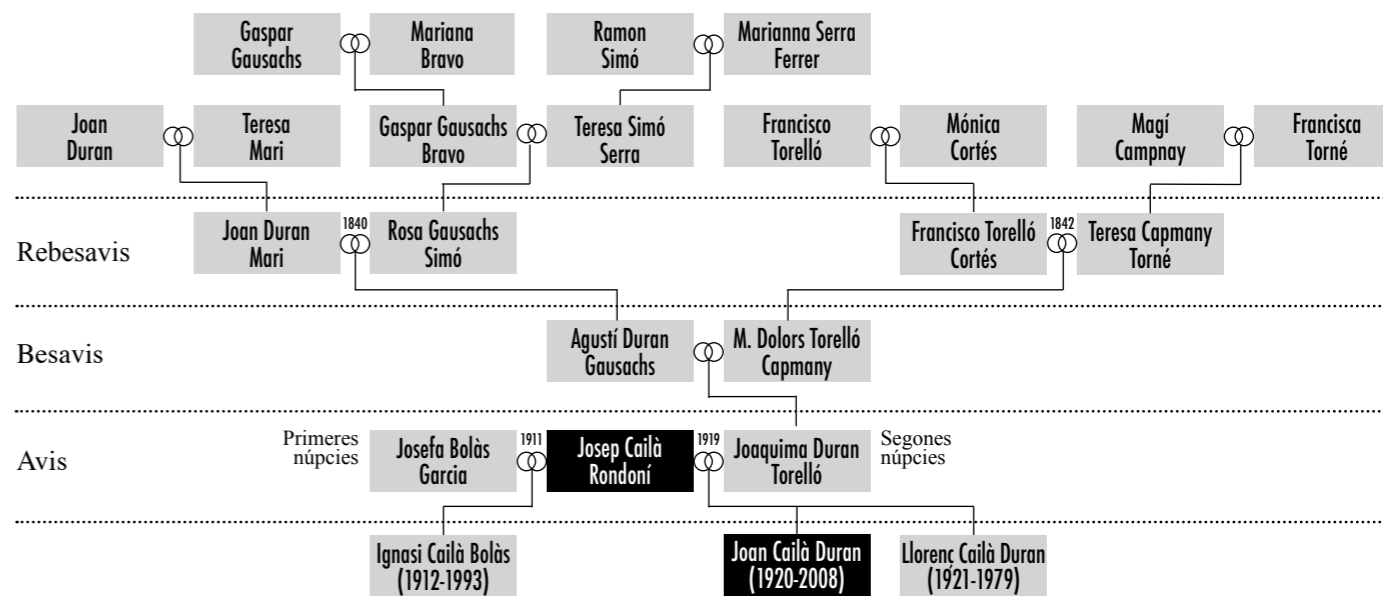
Gaspar Gausachs

Mariana Bravo

Ramon Simó

Marianna Serra Ferrer

Joan Duran

Teresa Mari

Gaspar Gausachs Bravo

Teresa Simó Serra

Francisco Torelló

Mónica Cortés

Magí Campnay

Francisca Torné

Rebesavis

Joan Duran Mari

1840

Rosa Gausachs Simó

Francisco Torelló Cortés

1842

Teresa Capmany Torné

Besavis

Agustí Duran Gausachs

M. Dolors Torelló Capmany

Avis

Primeres núpcies

Josefa Bolàs Garcia

1911

Josep Cailà Rondoní

1919

Joaquima Duran Torelló

Segones núpcies

Ignasi Cailà Bolàs (1912-1993)

Joan Cailà Duran (1920-2008)

Llorenç Cailà Duran (1921-1979)